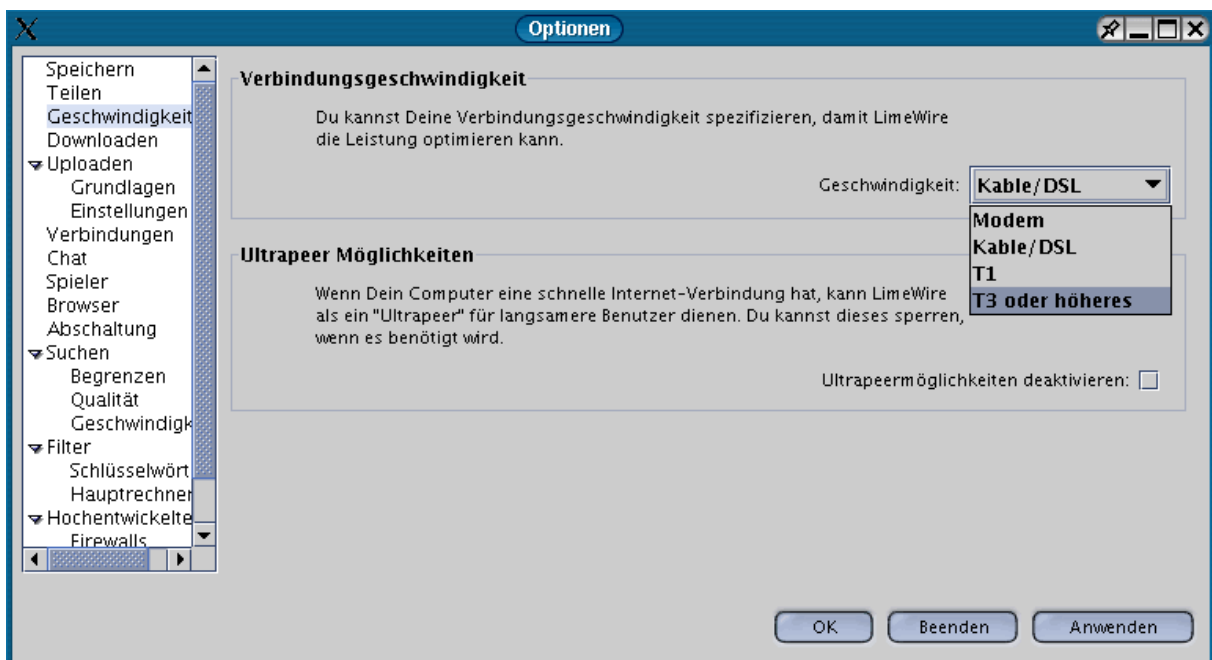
Optionen

Speichern
Teilen
Geschwindigkeit
Downloaden
Uploaden
Grundlagen
Einstellungen
Verbindungen
Chat
Spieler
Browser
Abschaltung
Suchen
Begrenzen
Qualität
Geschwindigk
Filter
Schlüsselwört
Hauptrechner
Hochentwickelte
Firewalls

Verbindungsgeschwindigkeit

Du kannst Deine Verbindungsgeschwindigkeit spezifizieren, damit LimeWire die Leistung optimieren kann.

Geschwindigkeit: Kable/DSL

Modem
Kable/DSL
T1
T3 oder höheres

Ultrapeer Möglichkeiten

Wenn Dein Computer eine schnelle Internet-Verbindung hat, kann LimeWire als ein "Ultrapeer" für langsamere Benutzer dienen. Du kannst dieses sperren, wenn es benötigt wird.

Ultrapeermöglichkeiten deaktivieren:

OK
Beenden
Anwenden